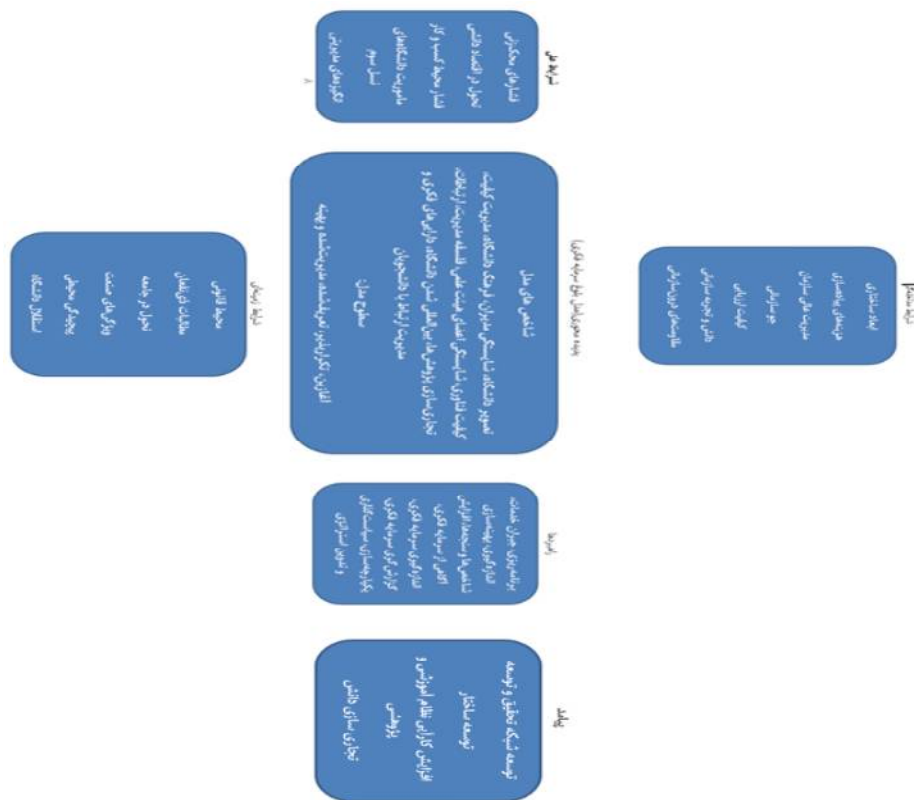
شرایط علی
فشارهای محیطی
تحول در اقتصاد دانش
فشار محیط کسب و کار
مأموریت دانشگاهها
نسل سوم
نگرشهای مدیران

شرایط زمینه ای
ابعاد ساختاری
ویژگیهای سازمانی
ماموریت های سازمان
جو سازمانی
کیفیت ارتباطات
دانش و تجربه سازمانی
ظرفیتهای فرهنگ سازمانی

پدیده محوری (نقش های مدیریت سرمایه فکری)
شناخت های مدل
تصویر دانشگاه شایستگی مدیران، ارزیابی دانشگاه مدیریت کیفیت
کیفیت آموزش، شایستگی اعضای هیئت علمی، فلسفه مدیریت، ارتباطات
تجاری سازی، کارآفرینی، قابلیت شبکه سازی دانشگاه، دارایی های فکری و
مدیریت ارتباط با ذینفعان
سطوح مدل
الزامات کارکردی، تسهیل کننده، مأموریتمند و ویژه

شرایط مداخله گر
محیط قانونی
مقررات غیرفعال
تحول در جامعه
ویژگیهای صنعت
پیچیدگی محیطی
استقلال دانشگاه

راهبردها
برنامه ریزی جذب نخبگان
نوآوری و بهره وری سازمانی
شناخت ها و استعدادهای فرهنگی
الگوی ارزیابی سرمایه فکری
کارکردهای سرمایه فکری
کارگزاری فرصت ها
بکارگیری هوشمندانه سرمایه فکری
و تدوین استراتژی

پیامد
توسعه شبکه تحقیق و توسعه
توسعه ساختار
افزایش کارایی نظام آموزشی و
پژوهشی
تجاری سازی دانش